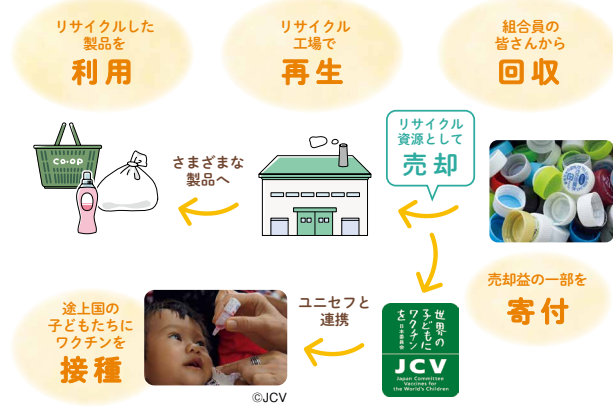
リサイクルした製品を
利用

リサイクル工場で
再生

組合員の皆さんから
回収

co-op

さまざまな製品へ

リサイクル資源として
売却

売却益の一部を
寄付

途上国の子どもたちにワクチンを
接種

ユニセフと連携

世界の子どもにワクチンを
日本委員会
JCV
Japan Committee Vaccines for the World's Children

©JCV